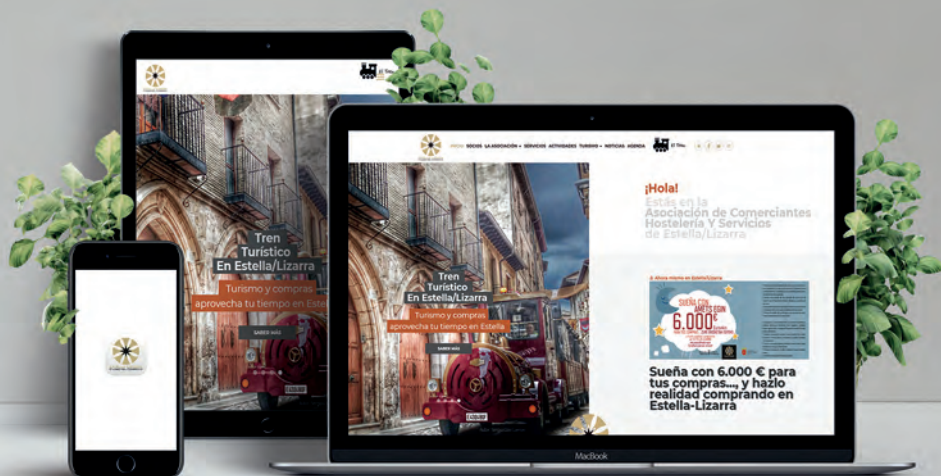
Tren Turístico En Estella/Lizarra

Turismo y compras aprovecha tu tiempo en Estella

SABER MÁS

INICIO SOCIOS LA ASOCIACIÓN SERVICIOS ACTIVIDADES TURISMO NOTICIAS AGENDA

Tren Turístico En Estella/Lizarra

Turismo y compras aprovecha tu tiempo en Estella

SABER MÁS

¡Hola!

Estás en la Asociación de Comerciantes Hostelería Y Servicios de Estella/Lizarra

SUEÑA CON 6.000€

Sueña con 6.000 € para tus compras..., y hazlo realidad comprando en Estella-Lizarra

MacBook